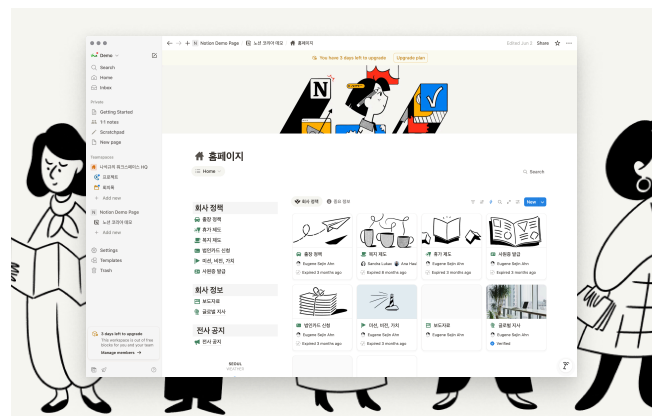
Demo

Search
Home
Inbox

Private
Getting Started
1:1 notes
Scratchpad
New page

Teamspaces
사이코어 위크스페이스 HQ
오피스
회의록
Add new

Notion Demo Page
노션 코리아 데모
Add new

Settings
Templates
Trash

3 days left to upgrade
This workspace is out of free blocks for your team!
Manage members

Notion Demo Page / 노션 코리아 데모 / 홈페이지
Edited Jun 3 Share

You have 3 days left to upgrade Upgrade plan

홈페이지
Home
Search

회사 정책
출장 정책
휴가 제도
복지 제도
법인카드 신청
미션, 비전, 가치
사회공헌 활동

회사 정보
보도자료
글로벌 지사

전사 공지
전사 공지

회사 정책 | 중요 정보
New

출장 정책
Eugene Sajin Ahn
Expired 3 months ago

복지 제도
Sandra Lukas Ana Haul
Expired 8 months ago

휴가 제도
Eugene Sajin Ahn
Expired 3 months ago

사회공헌 활동
Eugene Sajin Ahn
Expired 3 months ago

법인카드 신청
Eugene Sajin Ahn
Expired 3 months ago

미션, 비전, 가치
Eugene Sajin Ahn
Expired 3 months ago

보도자료
Eugene Sajin Ahn

글로벌 지사
Eugene Sajin Ahn
Verified

SEOUL
WEATHER